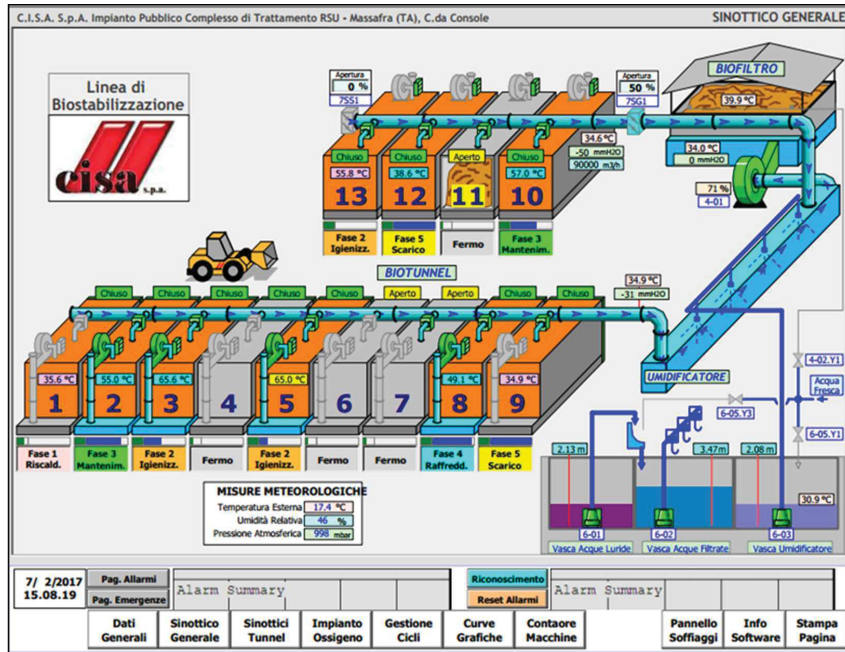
C.I.S.A. S.p.A. Impianto Pubblico Complesso di Trattamento RSU - Massafra (TA), C.da Console

SINOTTICO GENERALE

Linea di Biostabilizzazione

cisa s.p.a.

Apertura
0 %
7SS1

Apertura
50 %
7SG1

BIOFILTRO

39.9 °C

34.0 °C
0 mmH2O

71 %
4-01

34.6 °C
-50 mmH2O
90000 m3/h

Chiuso
55.8 °C
13
Fase 2 Igienizz.

Chiuso
38.6 °C
12
Fase 5 Scarico

Aperto
11
Fermo

Chiuso
57.0 °C
10
Fase 3 Mantenim.

BIOTUNNEL

34.9 °C
-31 mmH2O

Chiuso Chiuso Chiuso Chiuso Chiuso Aperto Aperto Chiuso Chiuso

35.6 °C
1
Fase 1 Riscald.

55.0 °C
2
Fase 3 Mantenim.

65.6 °C
3
Fase 2 Igienizz.

4
Fermo

65.0 °C
5
Fase 2 Igienizz.

6
Fermo

7
Fermo

49.1 °C
8
Fase 4 Raffredd.

34.9 °C
9
Fase 5 Scarico

UMIDIFICATORE

4-02.Y1

Acqua Fresca

6-05.Y3

6-05.Y1

2.13 m

3.47 m

2.08 m

30.9 °C

6-01
6-02
6-03

Vasca Acque Luride
Vasca Acque Filtrate
Vasca Umidificatore

MISURE METEOROLOGICHE
Temperatura Esterna 17.4 °C
Umidità Relativa 46 %
Pressione Atmosferica 998 mbar

7/ 2/2017
15.08.19

Pag. Allarmi
Pag. Emergenze

Alarm Summary

Riconoscimento
Reset Allarmi

Alarm Summary

Dati Generali | Sinottico Generale | Sinottici Tunnel | Impianto Ossigeno | Gestione Cicli | Curve Grafiche | Contaore Macchine | Pannello Soffiaggi | Info Software | Stampa Pagina